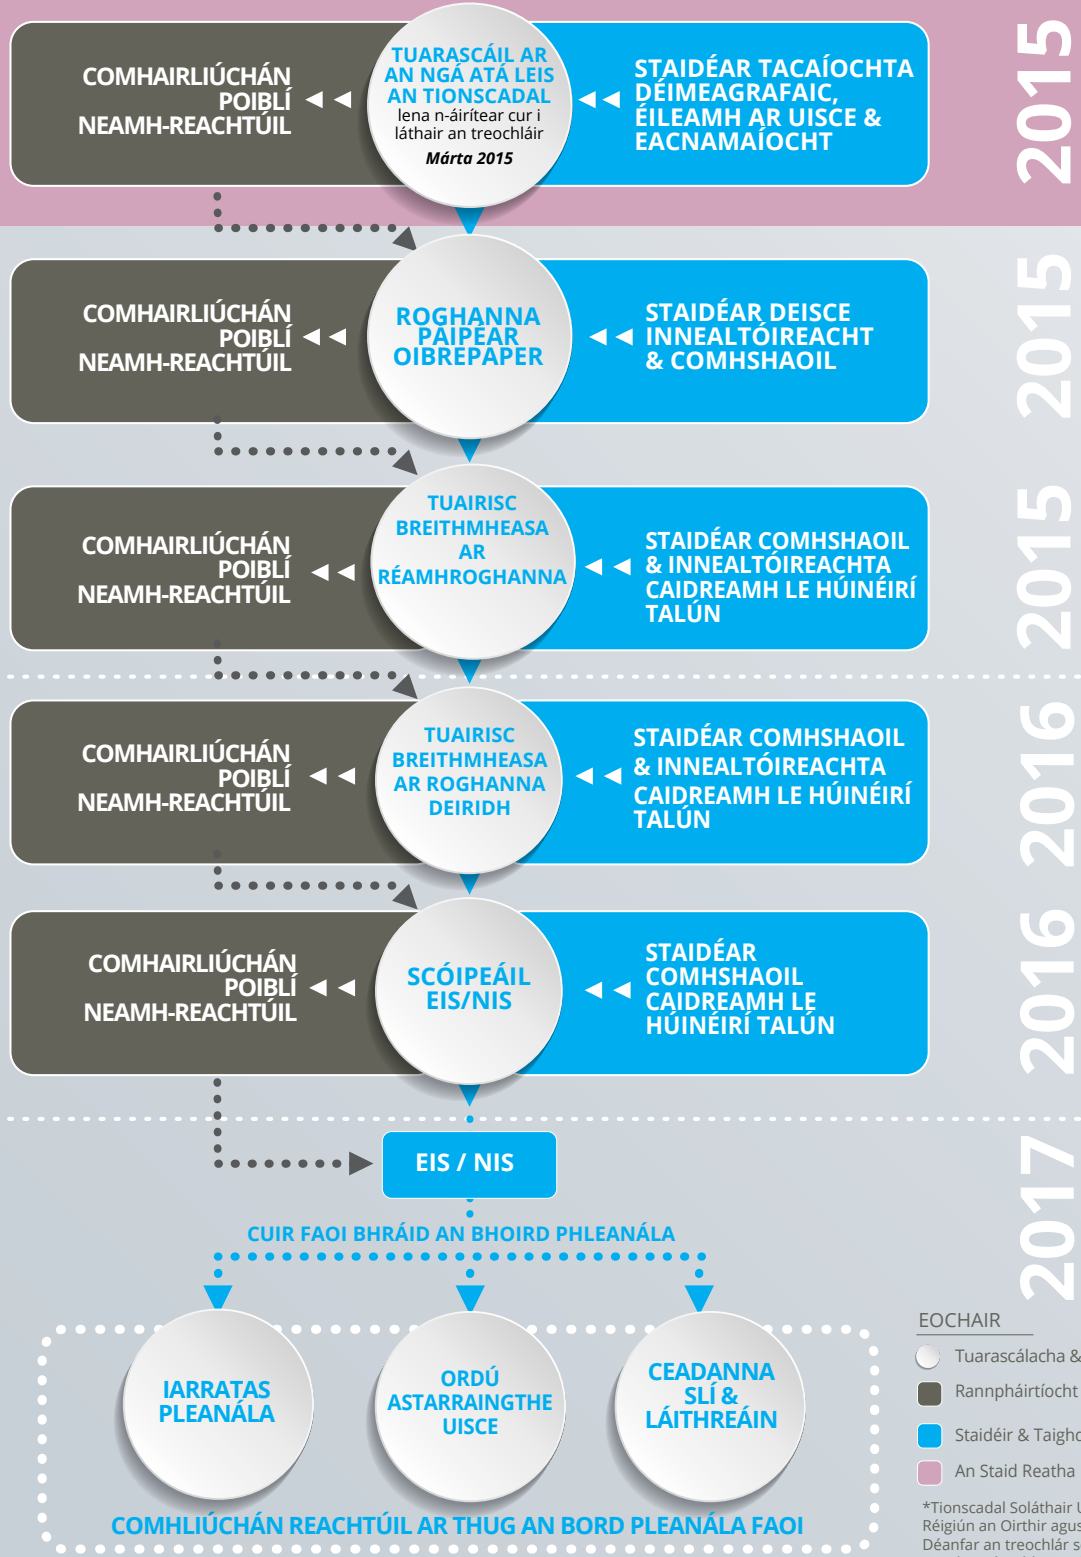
COMHAIRLIÚCHÁN POIBLÍ NEAMH-REACHTÚIL

TUARASCÁIL AR AN NGÁ ATÁ LEIS AN TIONSCADAL
lena n-áirítear cur i láthair an treochláir
Márta 2015

STAIDÉAR TACAÍOCHTA DÉIMEAGRAFAIC, ÉILEAMH AR UISCE & EACNAMAÍOCHT

2015

COMHAIRLIÚCHÁN POIBLÍ NEAMH-REACHTÚIL

ROGHANNA PÁIPÉAR OIBREPAPER

STAIDÉAR DEISCE INNEALTÓIREACHT & COMHSHAOIL

2015

COMHAIRLIÚCHÁN POIBLÍ NEAMH-REACHTÚIL

TUAIRISC BREITHMHEASA AR RÉAMHROGHANNA

STAIDÉAR COMHSHAOIL & INNEALTÓIREACHTA CAIDREAMH LE HÚINÉIRÍ TALÚN

2015

COMHAIRLIÚCHÁN POIBLÍ NEAMH-REACHTÚIL

TUAIRISC BREITHMHEASA AR ROGHANNA DEIRIDH

STAIDÉAR COMHSHAOIL & INNEALTÓIREACHTA CAIDREAMH LE HÚINÉIRÍ TALÚN

2016

COMHAIRLIÚCHÁN POIBLÍ NEAMH-REACHTÚIL

SCÓIPEÁIL EIS/NIS

STAIDÉAR COMHSHAOIL CAIDREAMH LE HÚINÉIRÍ TALÚN

2016

EIS / NIS

CUIR FAOI BHRÁID AN BHOIRD PHLEANÁLA

IARRATAS PLEANÁLA

ORDÚ ASTARRAINGTHE UISCE

CEADANNA SLÍ & LÁITHREÁIN

COMHLIÚCHÁN REACHTÚIL AR THUG AN BORD PLEANÁLA FAOI

2017

EOCHAIR
Tuarascálacha &
Rannpháirtíocht
Staidéir & Taigh
An Staid Reatha

*Tionscadal Soláthair U
Réigiún an Oirthir agus
Déanfar an treochlár s